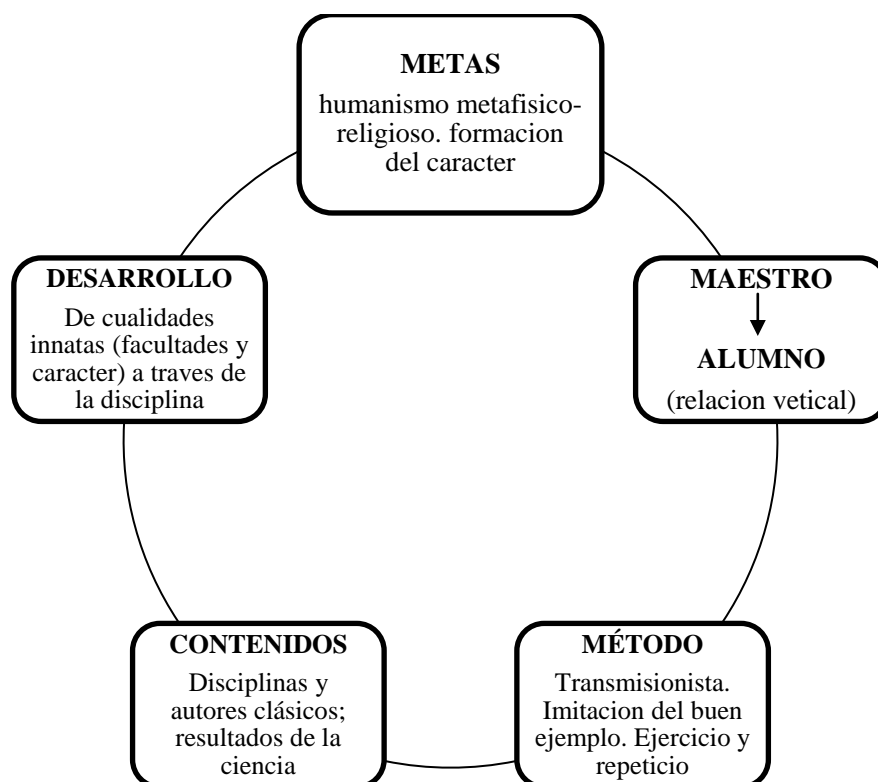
METAS
humanismo metafisico-religioso. formacion del caracter

MAESTRO
ALUMNO
(relacion vetical)

MÉTODO
Transmisionista. Imitacion del buen ejemplo. Ejercicio y repeticio

CONTENIDOS
Disciplinas y autores clásicos; resultados de la ciencia

DESARROLLO
De cualidades innatas (facultades y caracter) a traves de la disciplina